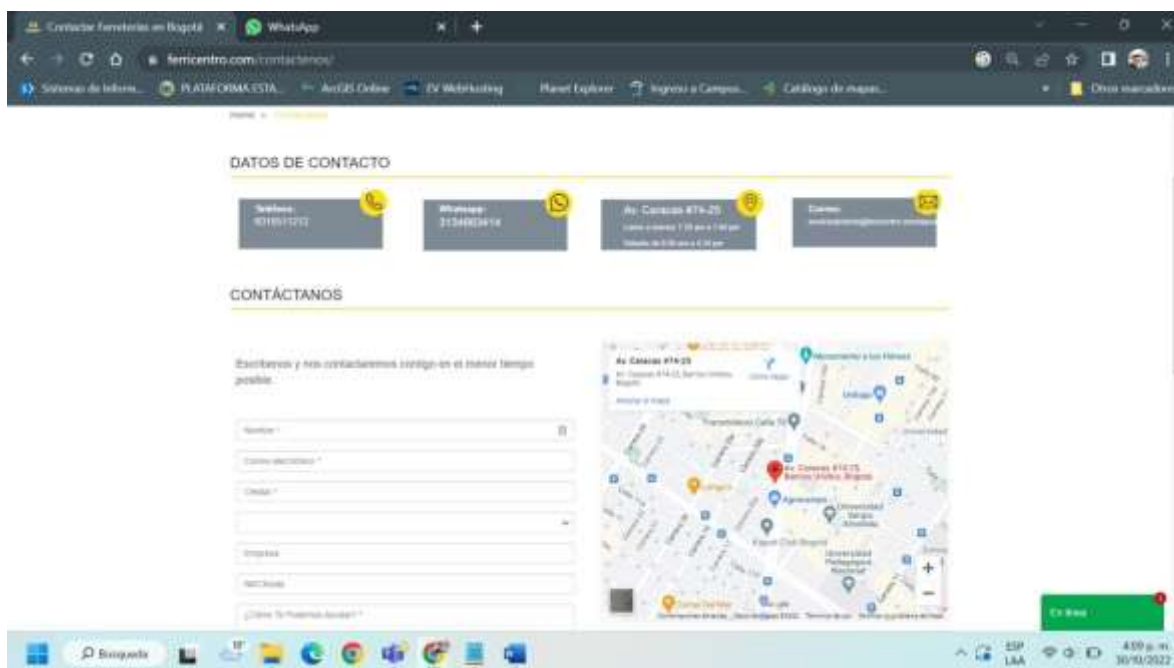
Contactar ferreterías en Bogotá × WhatsApp × +

ferricentro.com/contactenos/

Sistemas de Inform... PLATAFORMA ESTA... ArcGIS Online EV WebHosting Planet Explorer Ingreso a Campus... Catálogo de mapas... Otros marcadores

Home » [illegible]

DATOS DE CONTACTO

Teléfono: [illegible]

Whatsapp: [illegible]

Av. Caracas #74-25 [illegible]

Correo: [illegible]

CONTÁCTANOS

Escríbenos y nos contactaremos contigo en el menor tiempo posible.

Nombre *

Correo electrónico *

Ciudad *

Empresa

NIT/Cédula

¿Cómo Te Podemos Ayudar? *

Av. Caracas #74-25
Av. Caracas #74-25, Barrios Unidos, Bogotá
Cómo llegar
Ampliar el mapa
Av. Caracas #74-25 Barrios Unidos, Bogotá
Transmilenio Calle 76
Agrorurales
Universidad Sergio Arboleda
Universidad Pedagógica Nacional
Google

En línea

Búsqueda

ESP LAA 4:59 p. m. 30/10/2023